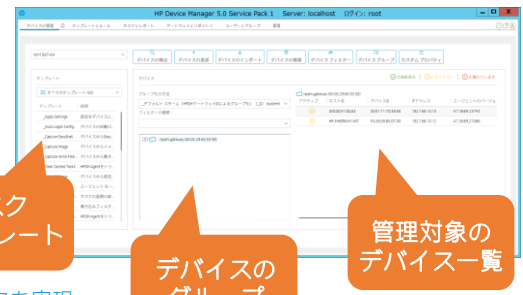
HP Device Manager 5.0 Service Pack 1 Server: localhost ログイン: root

デバイスの管理 テンプレートとルール タスクとレポート ゲートウェイとリポジトリ ユーザーとグループ 履歴

テンプレート

すべてのテンプレート OS

テンプレート 説明

_Apply Settings 設定をデバイスに...
_Boot Logon Config... デバイスの構成...
_Capture BootReh... デバイスの...
_Capture Image デバイスのイメ...
_Capture Write Filte... デバイスの...
_Clear Cached Token... HPDM Agentを...
... デバイスから...
... エージェントを...
... タスクの追加の...
... 表示するタブを...
... HPDM Agentをリ...

デバイスの検出 デバイスの表示 デバイスのインポート デバイスを削除 デバイス フィルター デバイス グループ カスタム プロパティ

デバイス

グループ化方法
_デフォルト スキーマ (HPDMゲートウェイによるグループ化) ... System

フィルターの適用

hpdm-gateway (00:0E:29:40:00:00)

hpdm-gateway (00:0E:29:40:00:00)

アクティブ ホスト名 デバイスID IPアドレス エージェントのバージョン

... ... ... 192.168.10.5 4.7.3668.23743
... ... ... 192.168.10.12 4.7.3668.21069

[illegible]ク
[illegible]レート

デバイスの
グループ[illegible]

管理対象の
デバイス一覧

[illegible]を実現